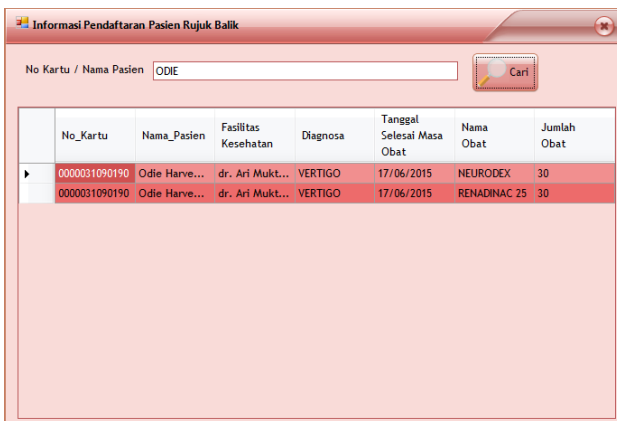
Informasi Pendaftaran Pasien Rujuk Balik

No Kartu / Nama Pasien ODIE

Cari

| | No_Kartu | Nama_Pasien | Fasilitas Kesehatan | Diagnosa | Tanggal Selesai Masa Obat | Nama Obat | Jumlah Obat |
|---|---|---|---|---|---|---|---|
| ▸ | 0000031090190 | Odie Harve... | dr. Ari Mukt... | VERTIGO | 17/06/2015 | NEURODEX | 30 |
| | 0000031090190 | Odie Harve... | dr. Ari Mukt... | VERTIGO | 17/06/2015 | RENADINAC 25 | 30 |